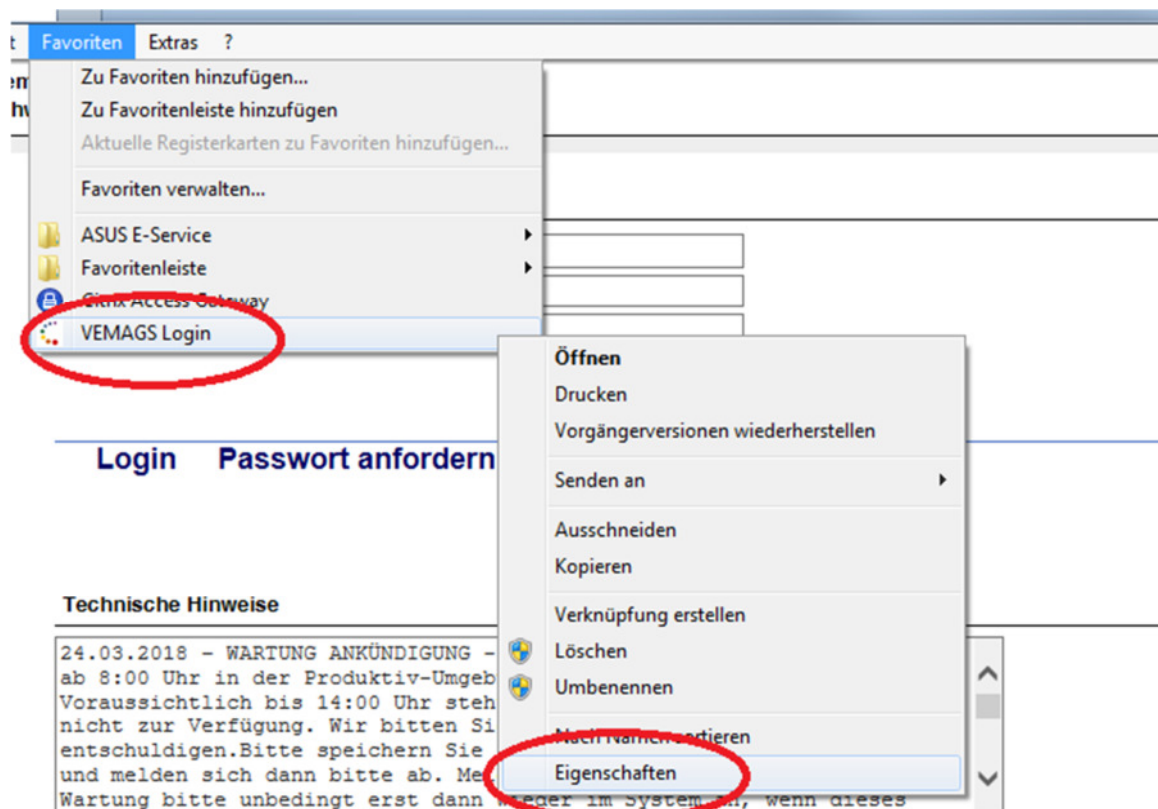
t Favoriten Extras ?

em
hv

Zu Favoriten hinzufügen...
Zu Favoritenleiste hinzufügen
Aktuelle Registerkarten zu Favoriten hinzufügen...
Favoriten verwalten...
ASUS E-Service
Favoritenleiste
Citrix Access Gateway
VEMAGS Login

Öffnen
Drucken
Vorgängerversionen wiederherstellen
Senden an
Ausschneiden
Kopieren
Verknüpfung erstellen
Löschen
Umbenennen
Nach Namen sortieren
Eigenschaften

Login Passwort anfordern

Technische Hinweise

24.03.2018 - WARTUNG ANKÜNDIGUNG - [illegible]
ab 8:00 Uhr in der Produktiv-Umgeb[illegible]
Voraussichtlich bis 14:00 Uhr steh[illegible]
nicht zur Verfügung. Wir bitten Si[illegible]
entschuldigen.Bitte speichern Sie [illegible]
und melden sich dann bitte ab. Me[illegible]
Wartung bitte unbedingt erst dann wieder im System an, wenn dieses